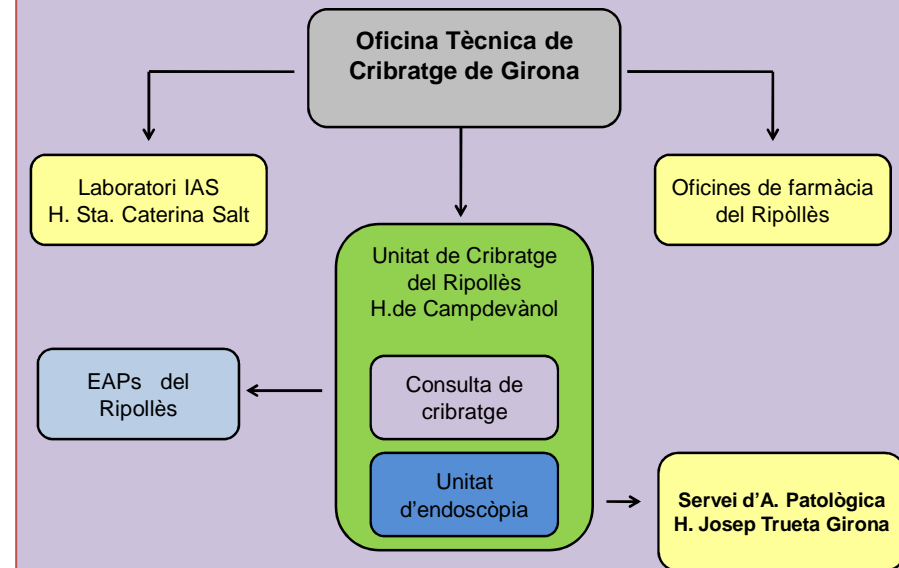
Oficina Tècnica de Cribratge de Girona

Laboratori IAS
H. Sta. Caterina Salt

Oficines de farmàcia del Ripòllès

Unitat de Cribratge del Ripollès
H.de Campdevànol

EAPs del Ripollès

Consulta de cribratge

Unitat d'endoscòpia

Servei d'A. Patològica
H. Josep Trueta Girona